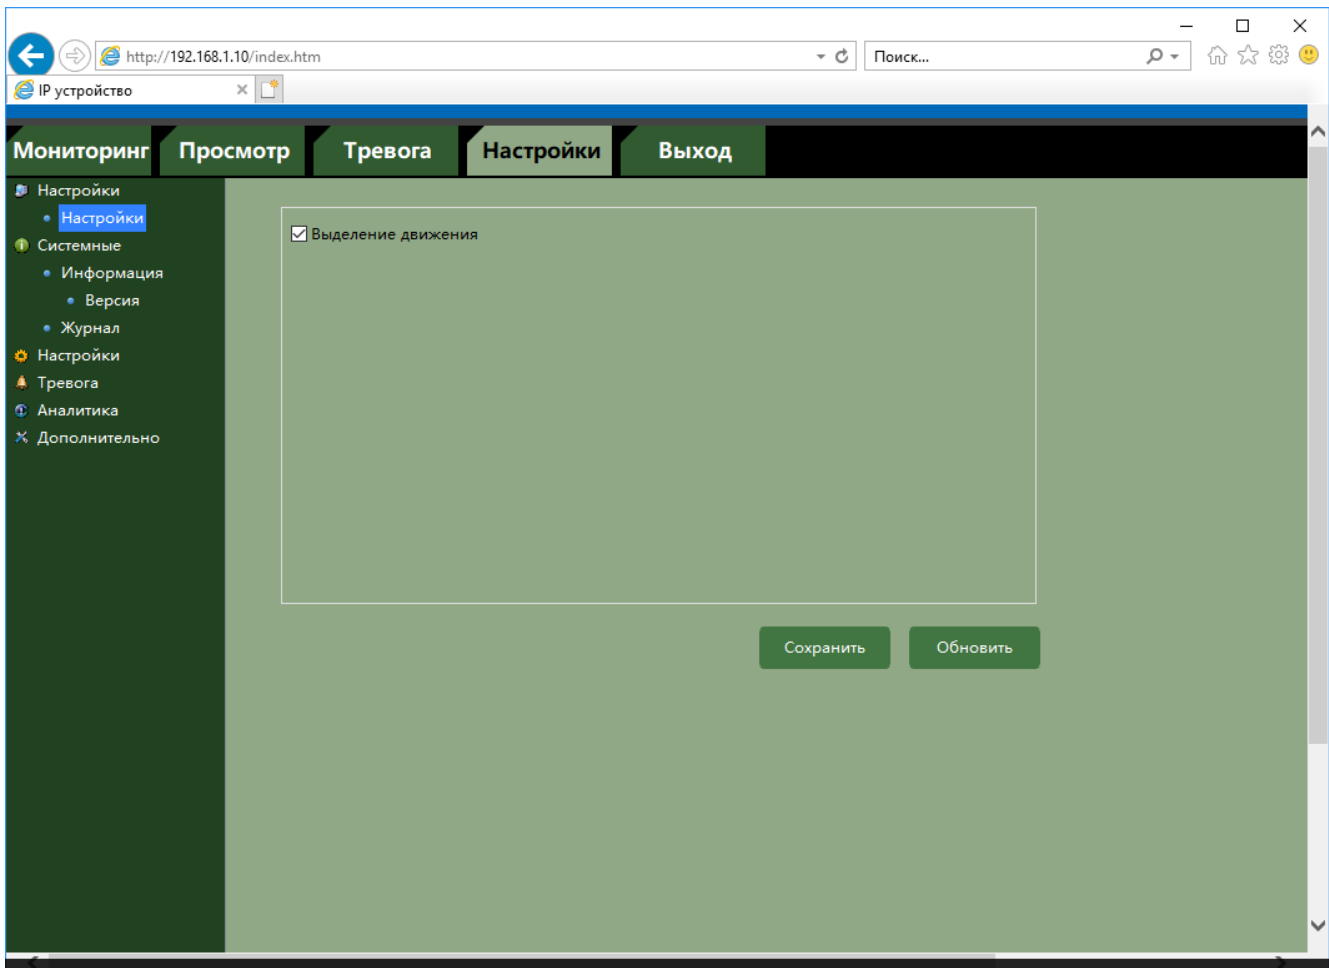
http://192.168.1.10/index.htm
Поиск...
IP устройство

Мониторинг Просмотр Тревога Настройки Выход

Настройки
Настройки
Системные
Информация
Версия
Журнал
Настройки
Тревога
Аналитика
Дополнительно

Выделение движения

Сохранить
Обновить